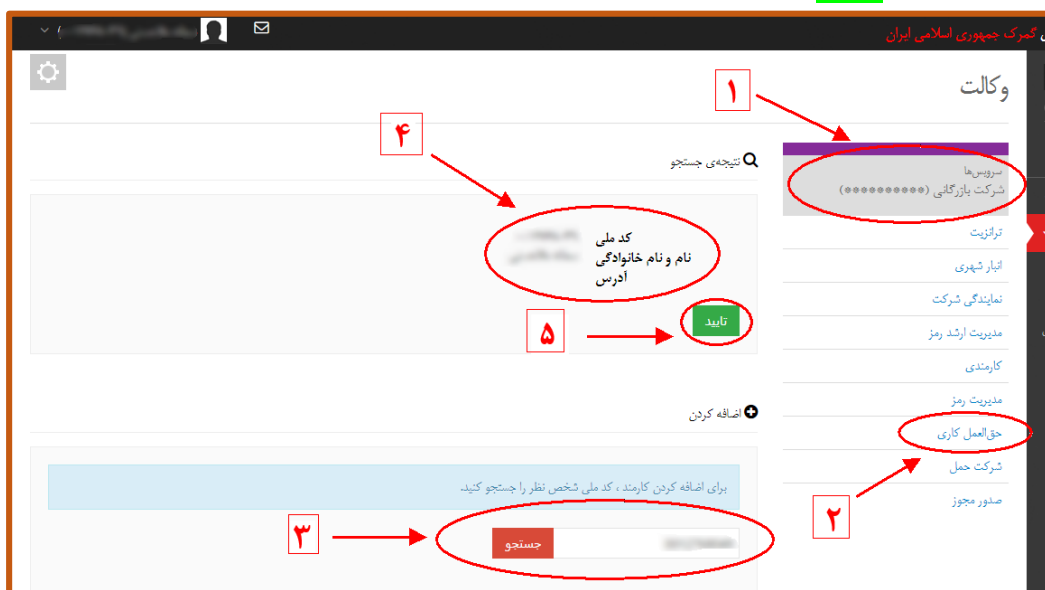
گمرک جمهوری اسلامی ایران

وکالت

۱

سرویس‌ها
شرکت بازرگانی (●●●●●●●●●●)

ترانزیت
انبار شهری
نمایندگی شرکت
مدیریت ارشد رمز
کارمندی
مدیریت رمز
حق‌العمل کاری
شرکت حمل
صدور مجوز

۲

۴

نتیجه‌ی جستجو

کد ملی
نام و نام خانوادگی
آدرس

تایید

۵

اضافه کردن

برای اضافه کردن کارمند ، کد ملی شخص نظر را جستجو کنید.

جستجو

۳